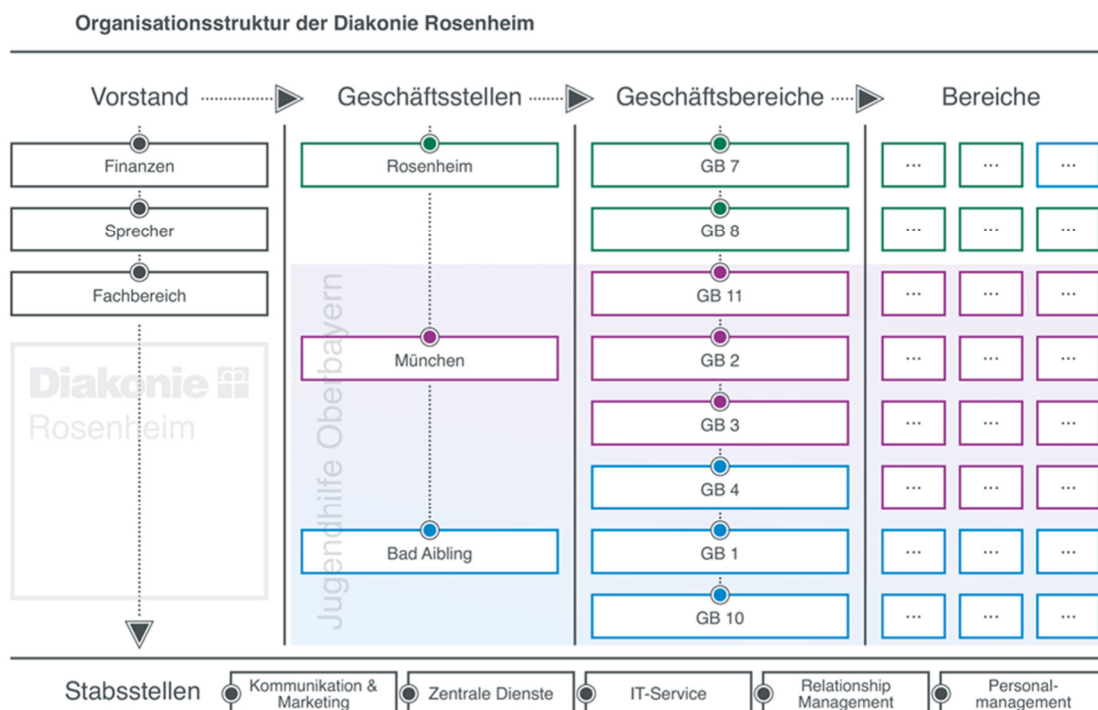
Organisationsstruktur der Diakonie Rosenheim

Vorstand

Geschäftsstellen

Geschäftsbereiche

Bereiche

Finanzen

Sprecher

Fachbereich

Diakonie

Rosenheim

Rosenheim

München

Bad Aibling

Jugendhilfe Oberbayern

GB 7

GB 8

GB 11

GB 2

GB 3

GB 4

GB 1

GB 10

...

...

...

...

...

...

...

...

...

...

...

...

...

...

...

...

...

...

...

...

...

...

...

...

Stabsstellen

Kommunikation & Marketing

Zentrale Dienste

IT-Service

Relationship Management

Personalmanagement